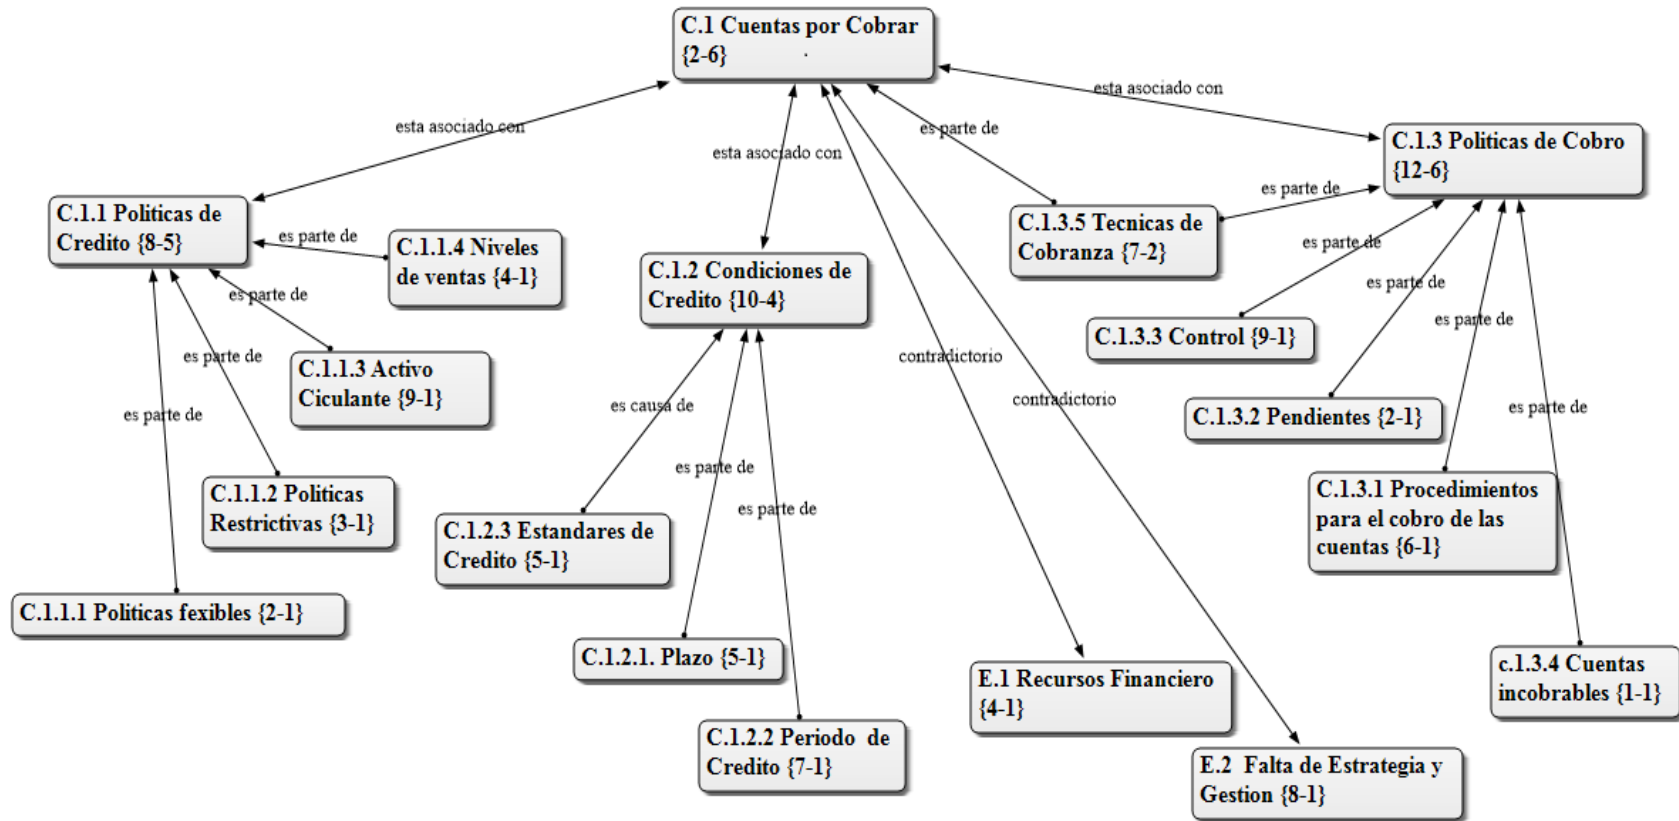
C.1 Cuentas por Cobrar {2-6}

esta asociado con

esta asociado con

es parte de

esta asociado con

C.1.3 Politicas de Cobro {12-6}

C.1.1 Politicas de Credito {8-5}

es parte de

C.1.1.4 Niveles de ventas {4-1}

es parte de

C.1.3.5 Tecnicas de Cobranza {7-2}

C.1.2 Condiciones de Credito {10-4}

es parte de

es parte de

es parte de

es parte de

C.1.3.3 Control {9-1}

es parte de

C.1.1.3 Activo Ciculante {9-1}

contradictorio

es parte de

es causa de

contradictorio

C.1.3.2 Pendientes {2-1}

es parte de

es parte de

C.1.1.2 Politicas Restrictivas {3-1}

es parte de

C.1.3.1 Procedimientos para el cobro de las cuentas {6-1}

C.1.2.3 Estandares de Credito {5-1}

C.1.1.1 Politicas fexibles {2-1}

C.1.2.1. Plazo {5-1}

E.1 Recursos Financiero {4-1}

c.1.3.4 Cuentas incobrables {1-1}

C.1.2.2 Periodo de Credito {7-1}

E.2 Falta de Estrategia y Gestion {8-1}